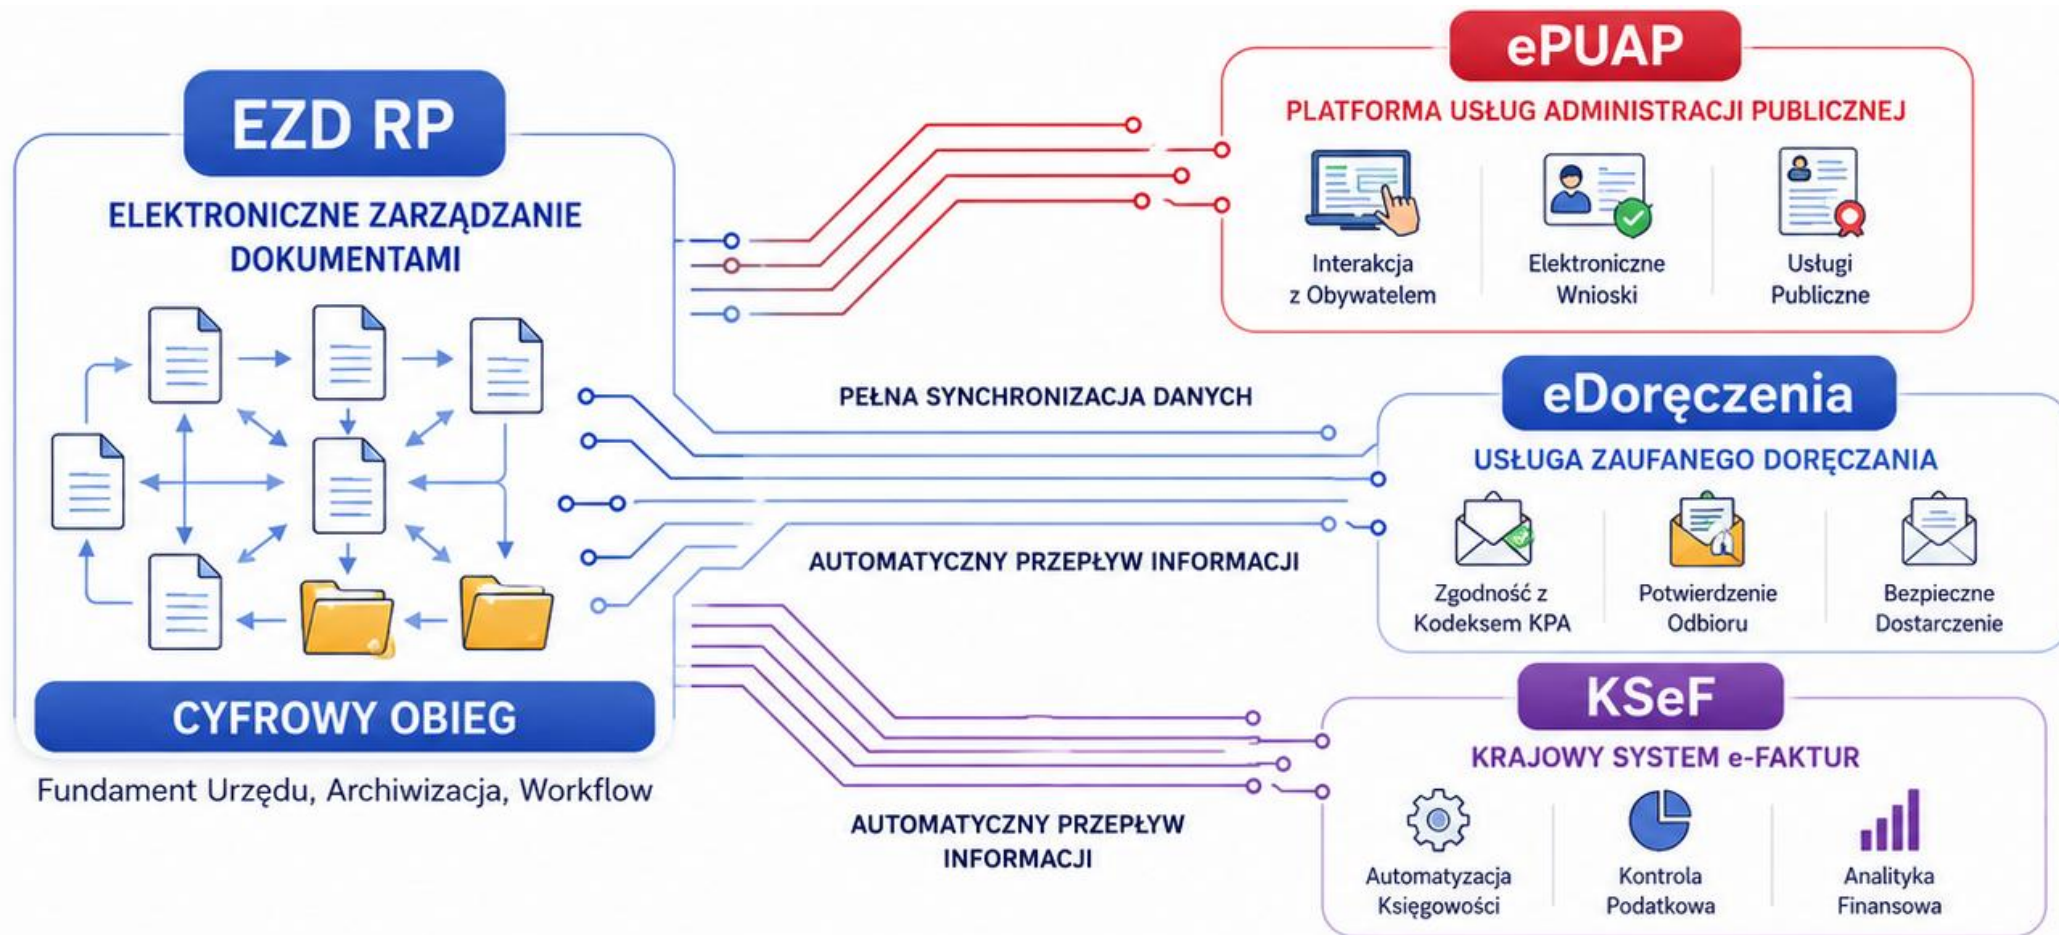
EZD RP

ELEKTRONICZNE ZARZĄDZANIE DOKUMENTAMI

CYFROWY OBIEG

Fundament Urzędu, Archiwizacja, Workflow

ePUAP

PLATFORMA USŁUG ADMINISTRACJI PUBLICZNEJ

Interakcja z Obywatelem

Elektroniczne Wnioski

Usługi Publiczne

PEŁNA SYNCHRONIZACJA DANYCH

eDoręczenia

USŁUGA ZAUFANEGO DORĘCZANIA

Zgodność z Kodeksem KPA

Potwierdzenie Odbioru

Bezpieczne Dostarczenie

AUTOMATYCZNY PRZEPŁYW INFORMACJI

KSeF

KRAJOWY SYSTEM e-FAKTUR

AUTOMATYCZNY PRZEPŁYW INFORMACJI

Automatyzacja Księgowości

Kontrola Podatkowa

Analityka Finansowa